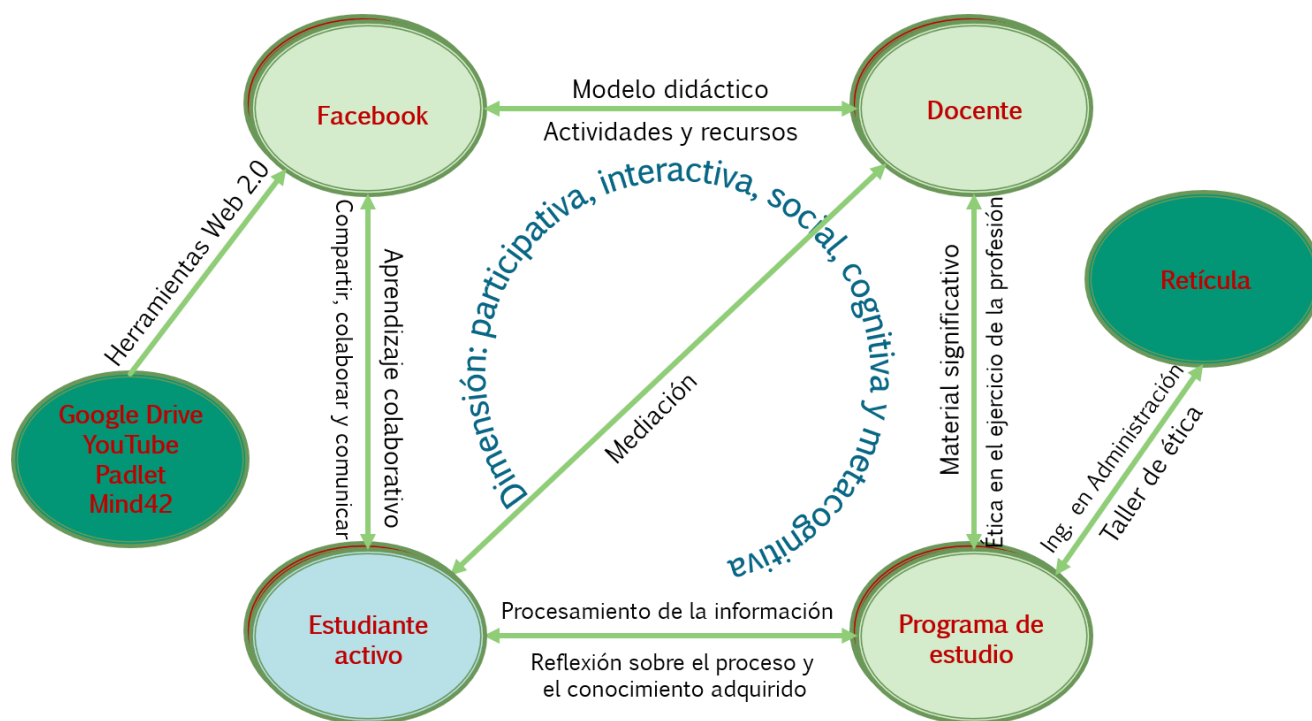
Facebook

Modelo didáctico

Actividades y recursos

Docente

Herramientas Web 2.0

Compartir, colaborar y comunicar

Aprendizaje colaborativo

Dimensión: participativa, interactiva, social, cognitiva y metacognitiva

Material significativo

Ética en el ejercicio de la profesión

Retícula

Google Drive
YouTube
Padlet
Mind42

Mediación

Ing. en Administración

Taller de ética

Estudiante activo

Procesamiento de la información

Reflexión sobre el proceso y el conocimiento adquirido

Programa de estudio